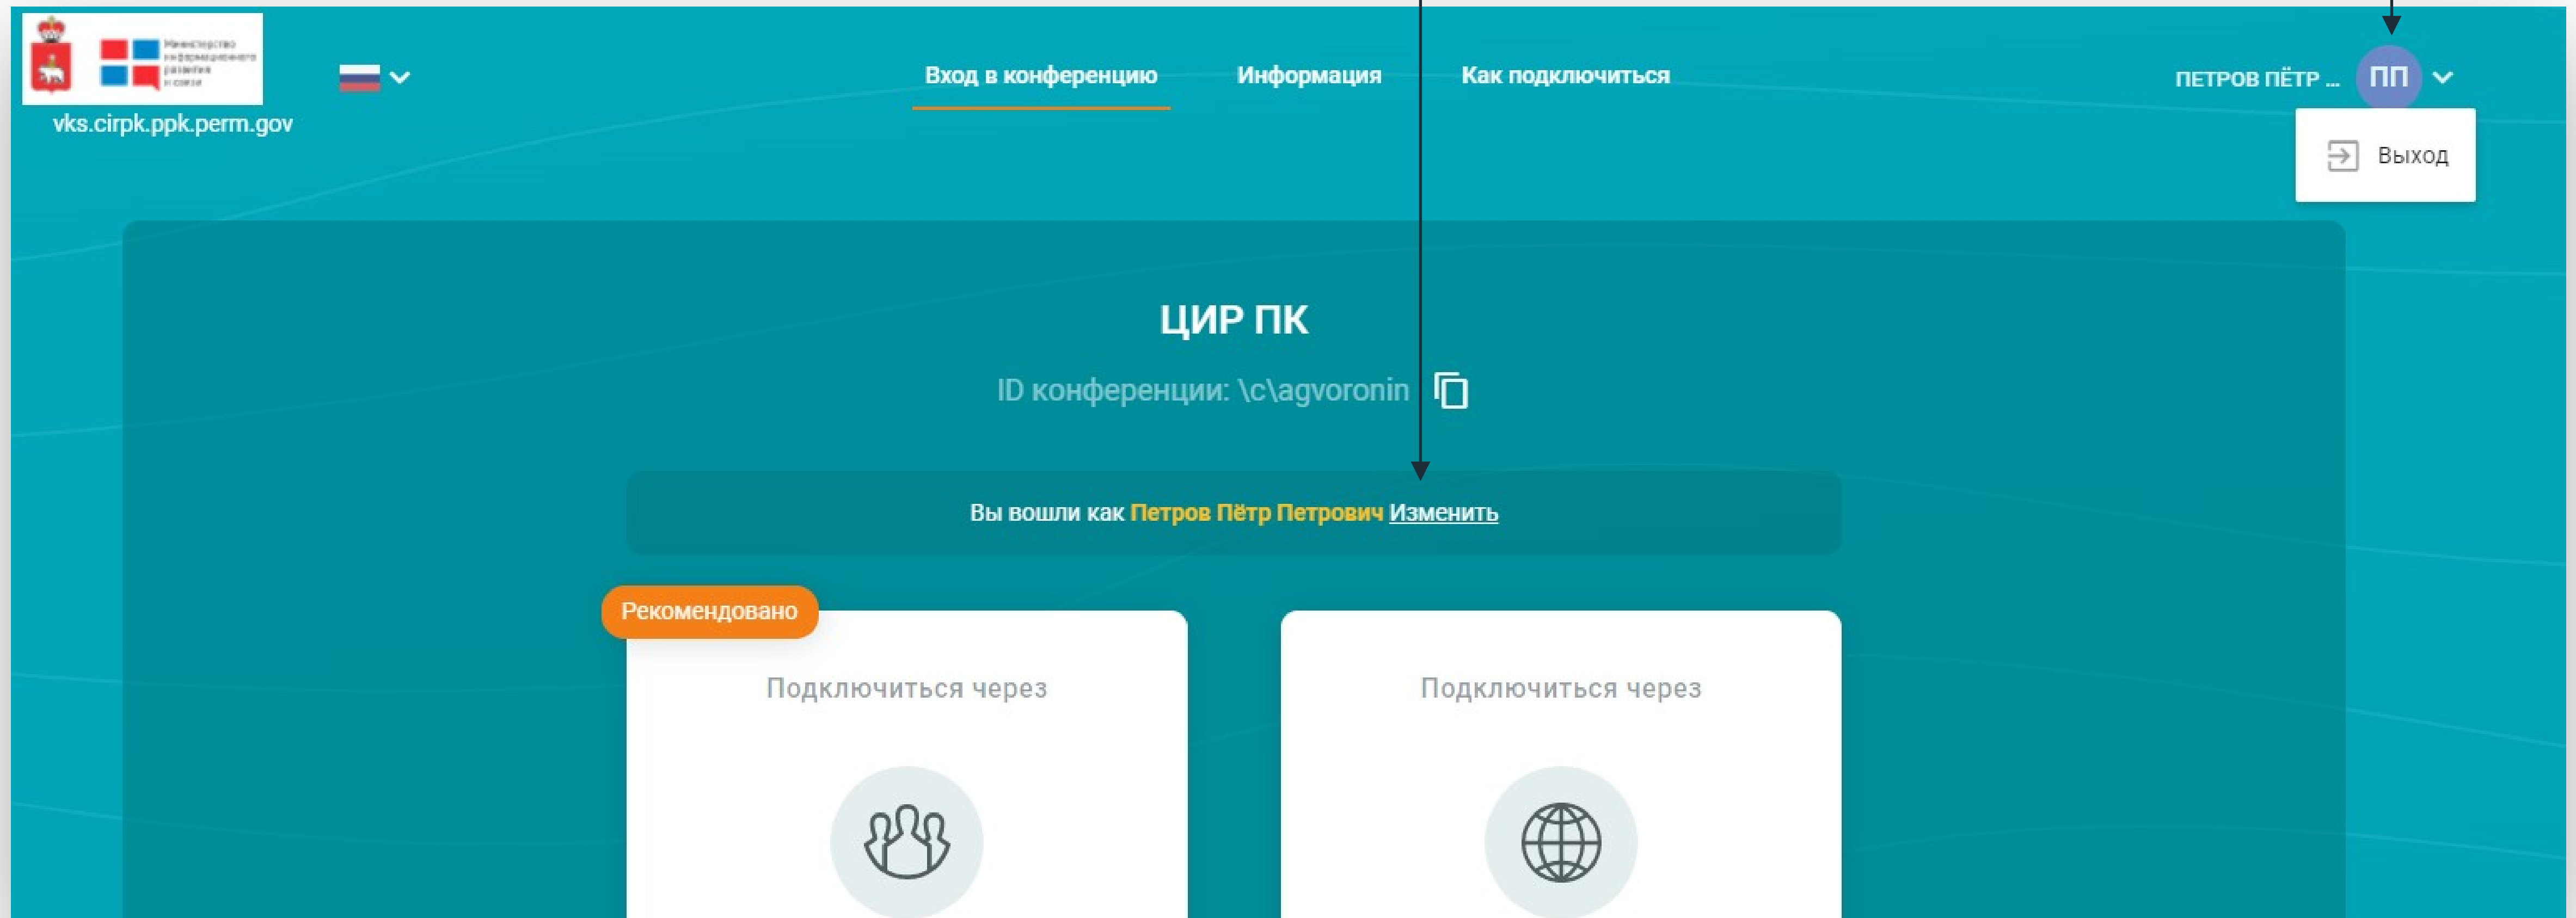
Министерство информационного развития и связи

vks.cirpk.ppk.perm.gov

Вход в конференцию Информация Как подключиться

ПЕТРОВ ПЁТР ... ПП

Выход

ЦИР ПК

ID конференции: \c\agvoronin

Вы вошли как Петров Пётр Петрович Изменить

Рекомендовано

Подключиться через

Подключиться через